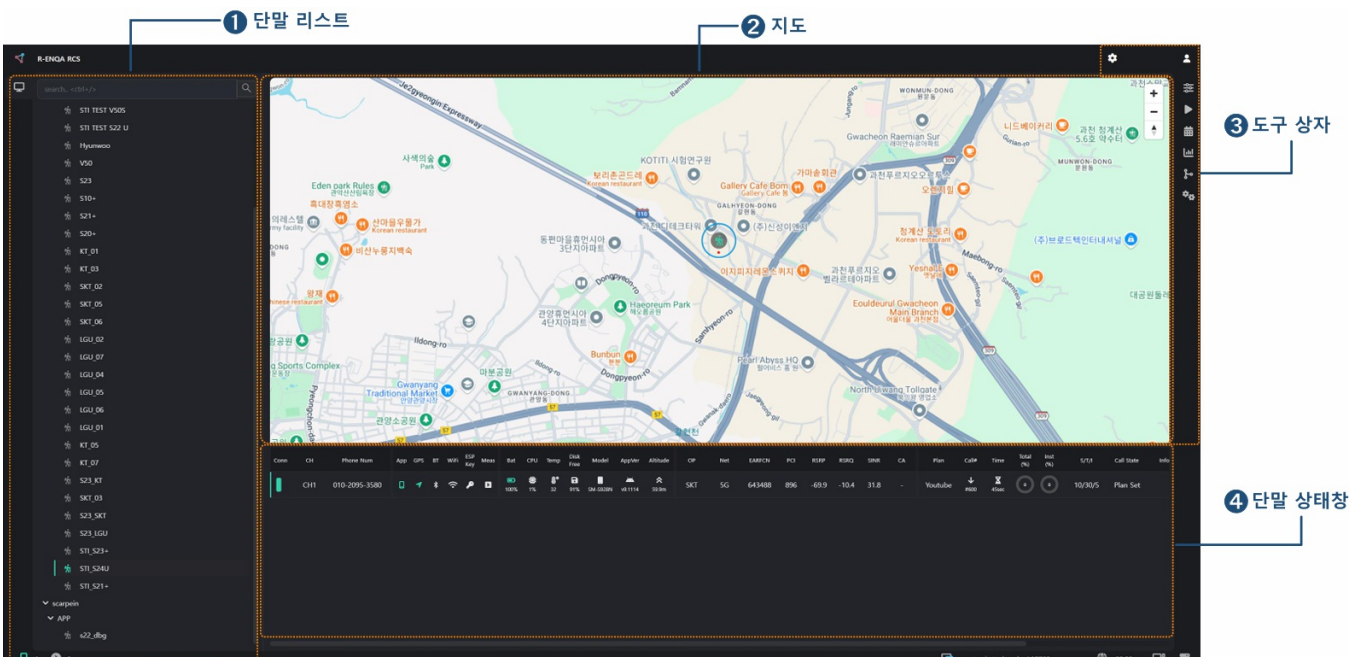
❶ 단말 리스트

❷ 지도

❸ 도구 상자

❹ 단말 상태창

R-ENQA RCS

search.. <ctrl+/>

STI TEST V50S
STI TEST S22 U
Hyunwoo
V50
S23
S10+
S21+
S20+
KT_01
KT_03
SKT_02
SKT_05
SKT_06
LGU_02
LGU_07
LGU_04
LGU_05
LGU_06
LGU_01
KT_05
KT_07
S23_KT
SKT_03
S23_SKT
S23_LGU
STI_S23+
STI_S24U
STI_S21+
scarpein
APP
s22_dbg

Je2gyeongin Expressway
WONMUN-DONG
Gwacheon Raemian Sur
니드베이커리
과천 청계산 5.6호 약수터
MUNWON-DONG
KOTITI 시험연구원
보리촌곤드레 Korean restaurant
가마솥퍼큰
Gallery Cafe Born
과천푸르지오오르투스
오랜지
사색의숲 Park
Eden park Rules
흑대장흑염소
선마을우물가 Korean restaurant
비선누룽지백숙
GALHYEON-DONG
(주)신성이엔지
청계산 도토리 Korean restaurant
(주)브로드텍인터내셔널
동편마을휴먼시아 3단지아파트
Dongpyeon-ro
이지피지패밀리치지
과천푸르지오 벨라르테아파트
Yesnalda
Maebong-ro
Haeoreum Park
Eoulderuel Gwacheon Main Branch
관양휴먼시아 4단지아파트
Samhyeon-ro
대공원둘레
Ildong-ro
Bunbun
Pearl Abyss HQ
Gwanyang Traditional Market
마운공원
GWANYANG-DONG
North Uiwang Tollgate
관양소공원
Sports Complex

| Conn | CH | Phone Num | App | GPS | BT | WiFi | ESP Key | Meas | Bat | CPU | Temp | Disk Free | Model | AppVer | Altitude | OP | Net | EARFCN | PCI | RSRP | RSRQ | SINR | CA | Plan | Call# | Time | Total (%) | Inst (%) | S/T/I | Call State | Info |
|---|---|---|---|---|---|---|---|---|---|---|---|---|---|---|---|---|---|---|---|---|---|---|---|---|---|---|---|---|---|---|---|
| | CH1 | 010-2095-3580 | | | | | | | 100% | 1% | 32 | 91% | SM-S928N | v8.1114 | 59.9m | SKT | 5G | 643488 | 896 | -69.9 | -10.4 | 31.8 | - | Youtube | #600 | 45sec | | | 10/30/5 | Plan Set | |